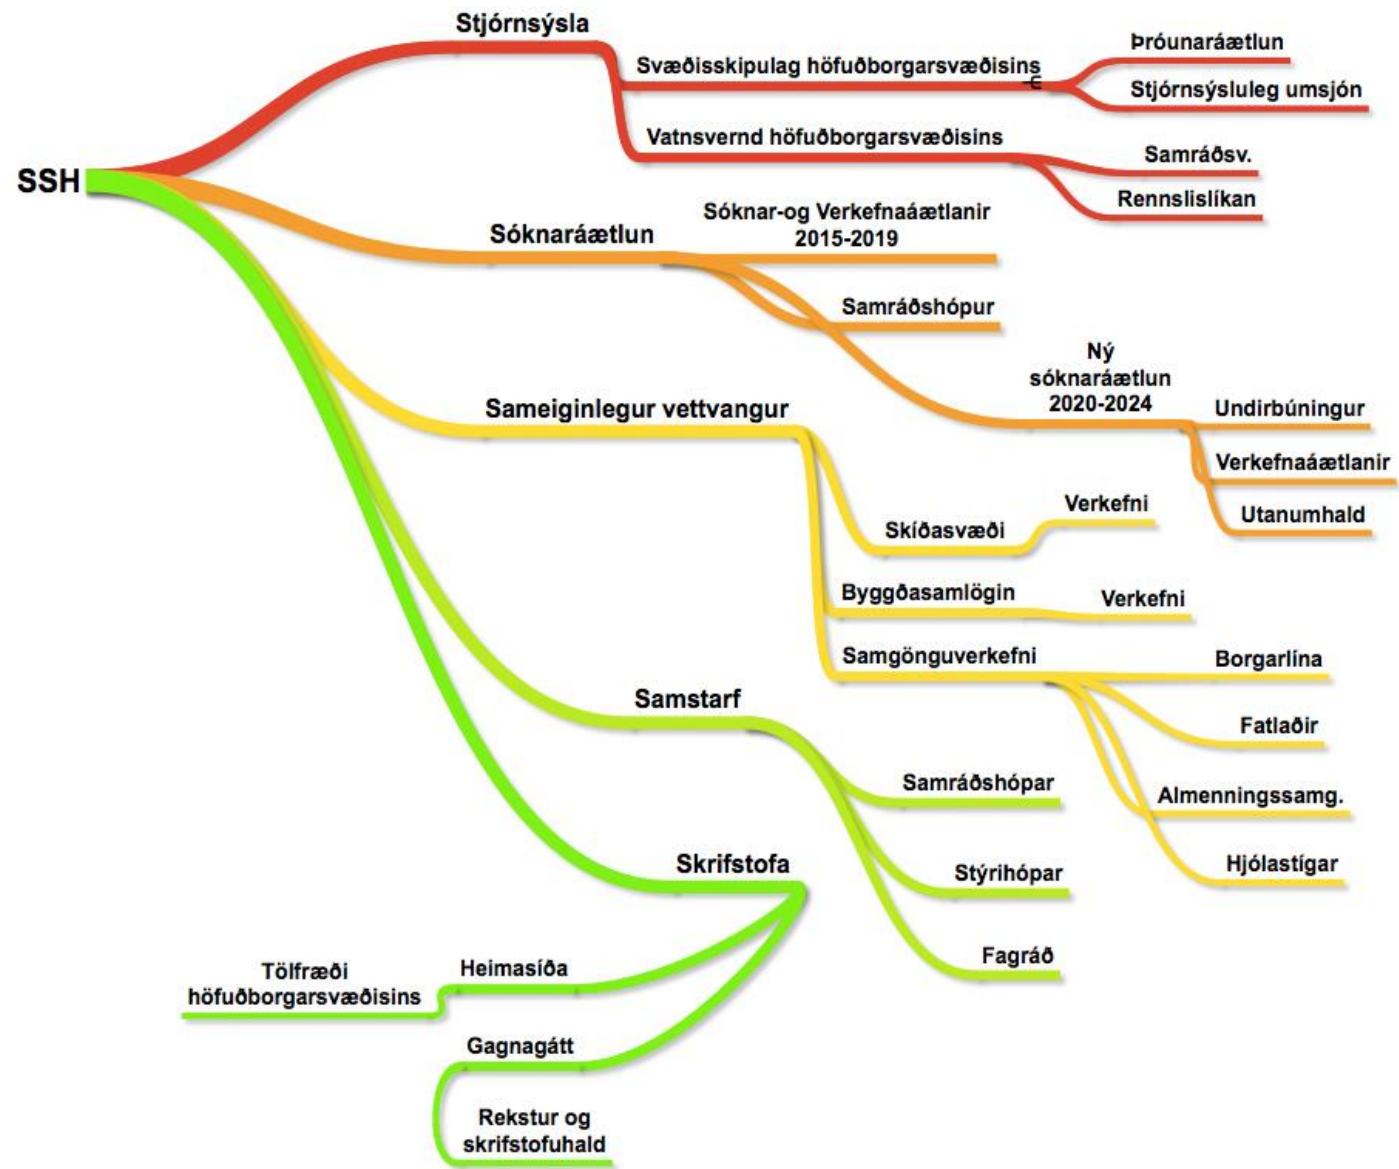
SSH

Stjórnsýsla

Svæðisskipulag höfuðborgarsvæðisins

Þróunaráætlun

Stjórnsýsluleg umsjón

Vatnsvernd höfuðborgarsvæðisins

Samráðsv.

Rennslislíkan

Sóknaráætlun

Sóknar-og Verkefnaáætlanir 2015-2019

Samráðshópur

Ný sóknaráætlun 2020-2024

Undirbúningur

Verkefnaáætlanir

Utanumhald

Sameiginlegur vettvangur

Skíðasvæði

Verkefni

Byggðasamlögin

Verkefni

Samgönguverkefni

Borgarlína

Fatlaðir

Almenningssamg.

Hjólastígar

Samstarf

Samráðshópar

Stýrihópar

Fagráð

Skrifstofa

Heimasíða

Tölfræði höfuðborgarsvæðisins

Gagnagátt

Rekstur og skrifstofuhald